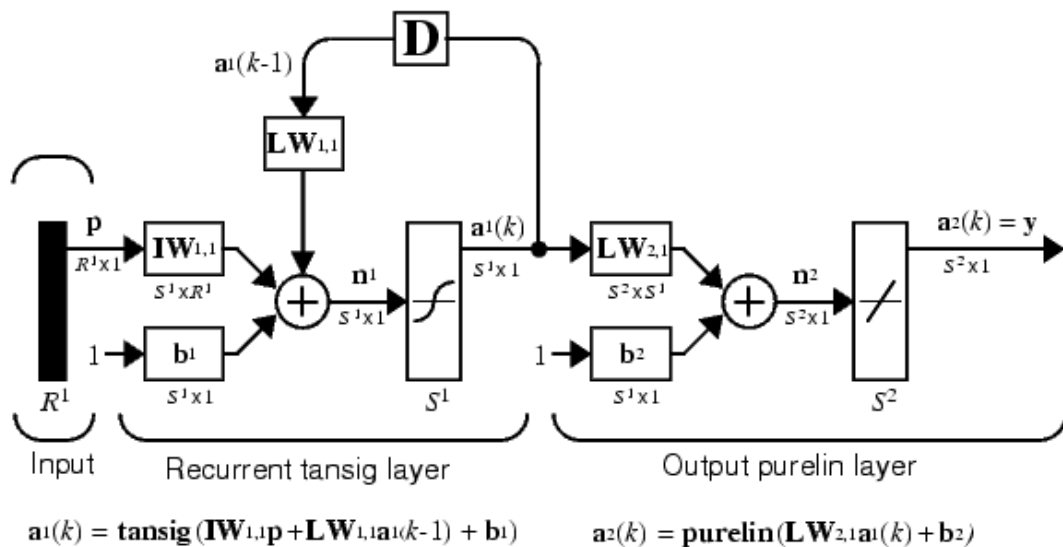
D

$\mathbf{a}^1(k-1)$

$\mathbf{LW}^{1,1}$

$\mathbf{p}$
$R^1 \times 1$

$\mathbf{IW}^{1,1}$
$S^1 \times R^1$

$\mathbf{n}^1$
$S^1 \times 1$

$\mathbf{a}^1(k)$
$S^1 \times 1$

$\mathbf{LW}^{2,1}$
$S^2 \times S^1$

$\mathbf{n}^2$
$S^2 \times 1$

$\mathbf{a}^2(k) = \mathbf{y}$
$S^2 \times 1$

1
$\mathbf{b}^1$
$S^1 \times 1$

1
$\mathbf{b}^2$
$S^1 \times 1$

$R^1$

$S^1$

$S^2$

Input

Recurrent tansig layer

Output purelin layer

$\mathbf{a}^1(k) = \mathbf{tansig}(\mathbf{IW}^{1,1}\mathbf{p} + \mathbf{LW}^{1,1}\mathbf{a}^1(k-1) + \mathbf{b}^1)$

$\mathbf{a}^2(k) = \mathbf{purelin}(\mathbf{LW}^{2,1}\mathbf{a}^1(k) + \mathbf{b}^2)$